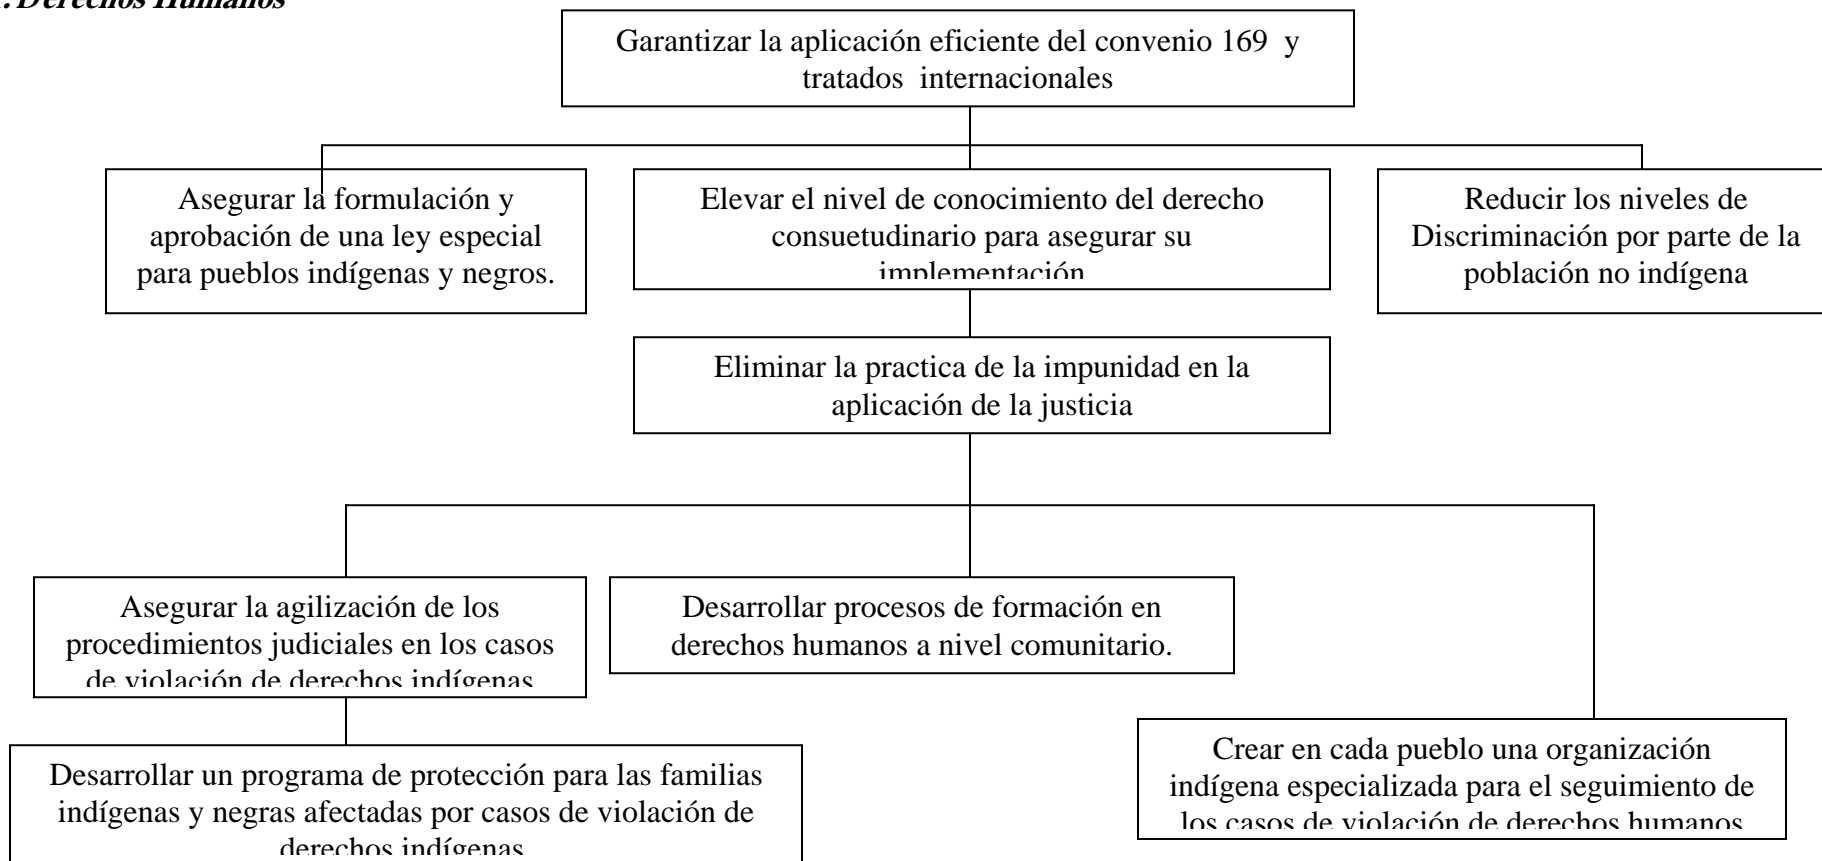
. Derechos Humanos

Garantizar la aplicación eficiente del convenio 169 y tratados internacionales

Asegurar la formulación y aprobación de una ley especial para pueblos indígenas y negros.

Elevar el nivel de conocimiento del derecho consuetudinario para asegurar su implementación

Reducir los niveles de Discriminación por parte de la población no indígena

Eliminar la practica de la impunidad en la aplicación de la justicia

Asegurar la agilización de los procedimientos judiciales en los casos de violación de derechos indígenas

Desarrollar procesos de formación en derechos humanos a nivel comunitario.

Desarrollar un programa de protección para las familias indígenas y negras afectadas por casos de violación de derechos indígenas

Crear en cada pueblo una organización indígena especializada para el seguimiento de los casos de violación de derechos humanos